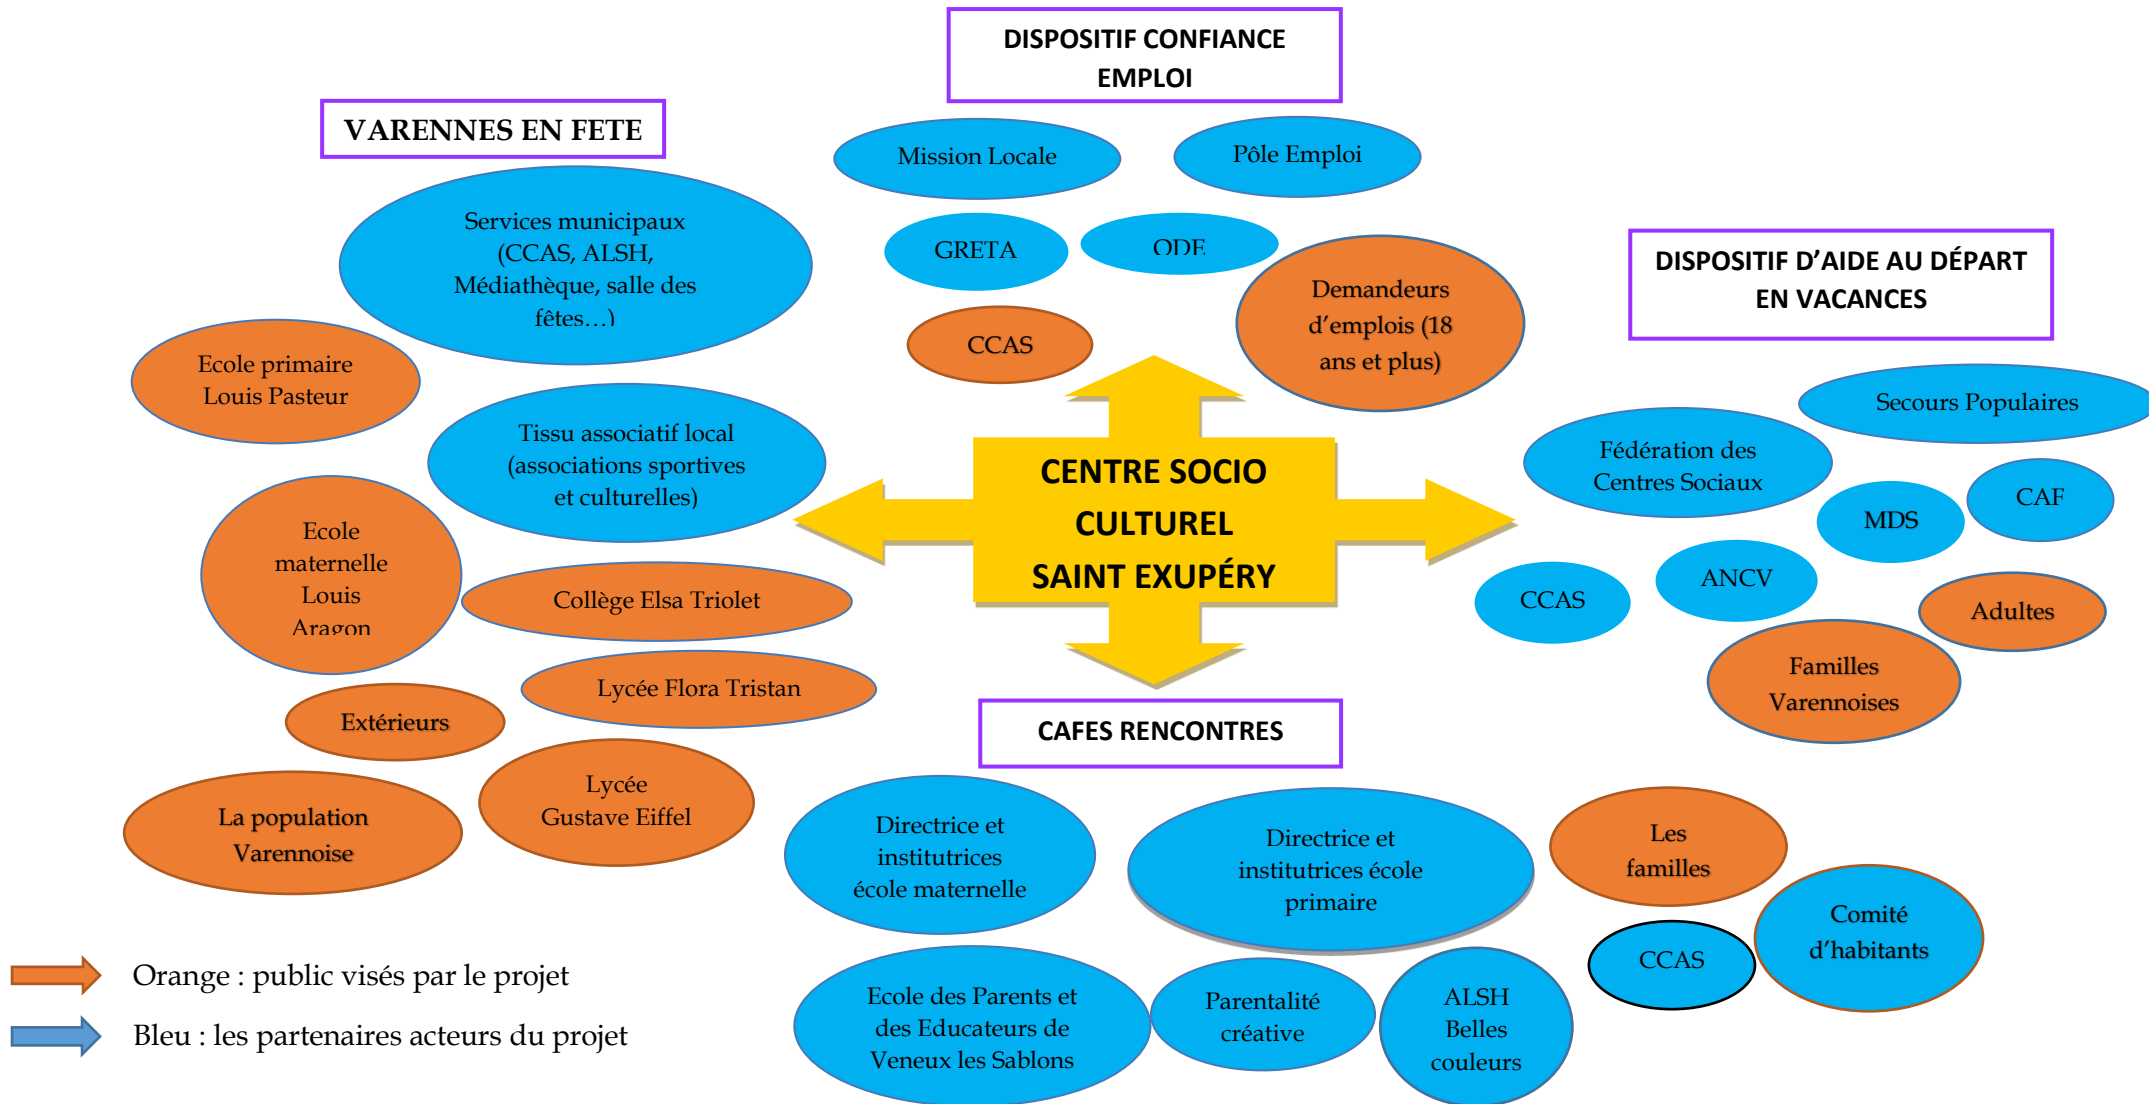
DISPOSITIF CONFIANCE EMPLOI

VARENNES EN FETE

Mission Locale

Pôle Emploi

GRETA

ODE

Services municipaux (CCAS, ALSH, Médiathèque, salle des fêtes…)

DISPOSITIF D'AIDE AU DÉPART EN VACANCES

CCAS

Demandeurs d'emplois (18 ans et plus)

Ecole primaire Louis Pasteur

Tissu associatif local (associations sportives et culturelles)

Secours Populaires

Fédération des Centres Sociaux

CENTRE SOCIO CULTUREL SAINT EXUPÉRY

MDS

CAF

Ecole maternelle Louis Aragon

Collège Elsa Triolet

CCAS

ANCV

Adultes

Lycée Flora Tristan

Familles Varennoises

Extérieurs

CAFES RENCONTRES

La population Varennoise

Lycée Gustave Eiffel

Directrice et institutrices école maternelle

Directrice et institutrices école primaire

Les familles

Comité d'habitants

CCAS

Orange : public visés par le projet

Bleu : les partenaires acteurs du projet

Ecole des Parents et des Educateurs de Veneux les Sablons

Parentalité créative

ALSH Belles couleurs